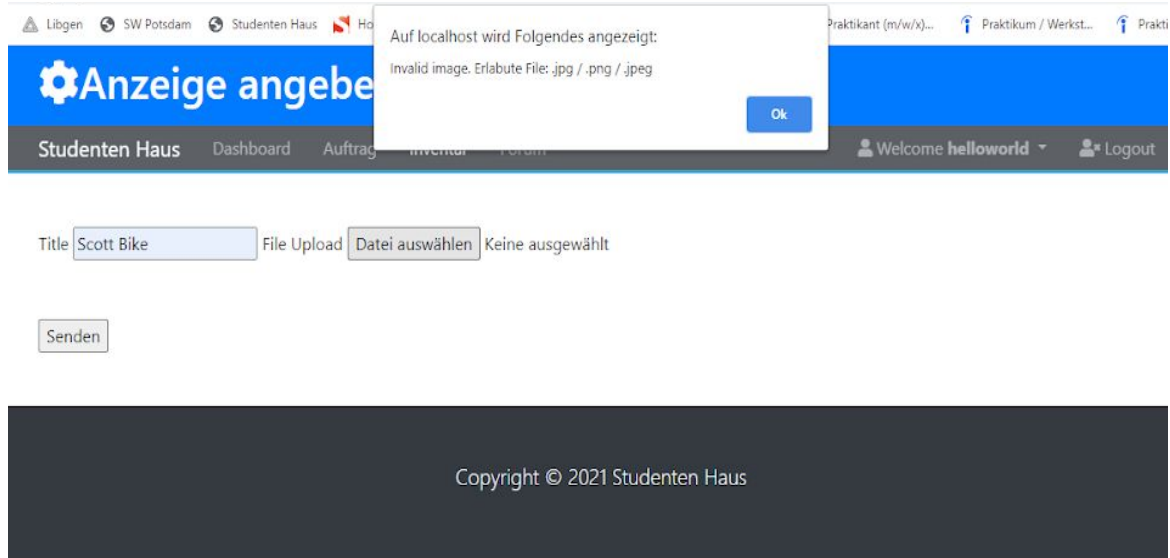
Libgen SW Potsdam Studenten Haus Ho

Auf localhost wird Folgendes angezeigt:

Invalid image. Erlabute File: .jpg / .png / .jpeg

Ok

Praktikant (m/w/x)... Praktikum / Werkst... Prakti

Anzeige angebe

Studenten Haus Dashboard Auftrag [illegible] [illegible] Welcome helloworld Logout

Title Scott Bike File Upload Datei auswählen Keine ausgewählt

Senden

Copyright © 2021 Studenten Haus